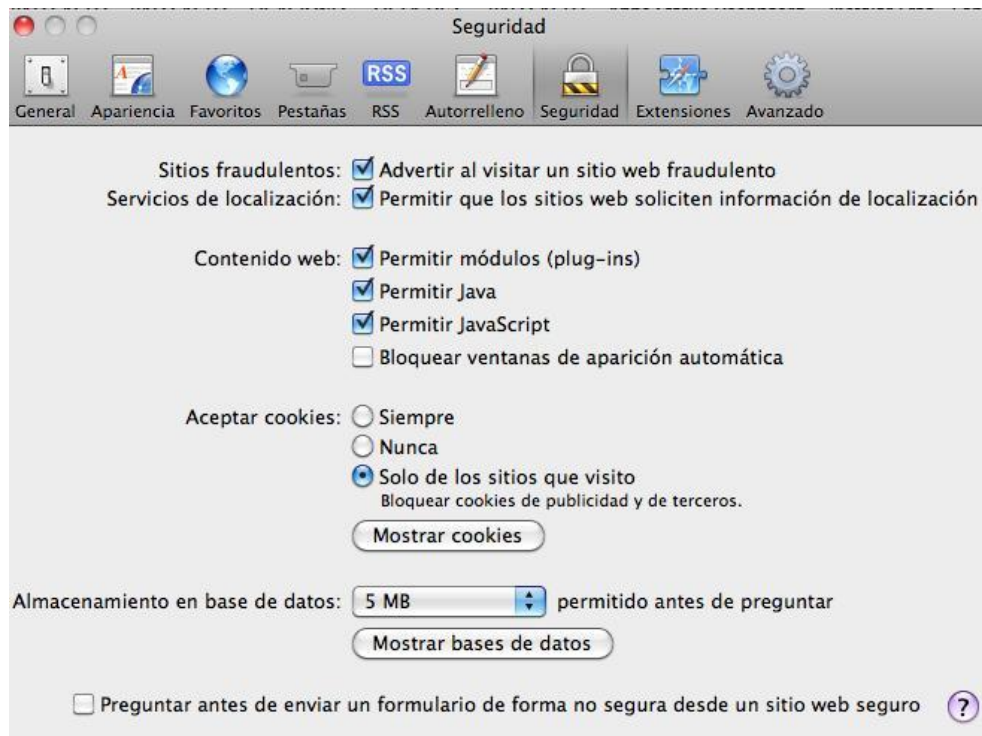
Seguridad

General Apariencia Favoritos Pestañas RSS Autorrelleno Seguridad Extensiones Avanzado

RSS

Sitios fraudulentos: Advertir al visitar un sitio web fraudulento
Servicios de localización: Permitir que los sitios web soliciten información de localización

Contenido web: Permitir módulos (plug-ins)
Permitir Java
Permitir JavaScript
Bloquear ventanas de aparición automática

Aceptar cookies: Siempre
Nunca
Solo de los sitios que visito
Bloquear cookies de publicidad y de terceros.
Mostrar cookies

Almacenamiento en base de datos: 5 MB permitido antes de preguntar
Mostrar bases de datos

Preguntar antes de enviar un formulario de forma no segura desde un sitio web seguro ?